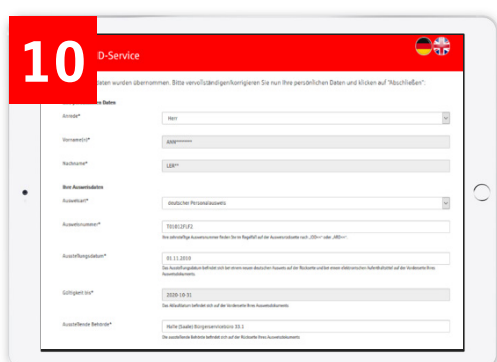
10

D-Service

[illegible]aten wurden übernommen. Bitte vervollständigen/korrigieren Sie nun Ihre persönlichen Daten und klicken auf "Abschließen":

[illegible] Daten

Anrede*
Herr

Vorname(n)*
ANN*******

Nachname*
LER**

Ihre Ausweisdaten

Ausweisart*
deutscher Personalausweis

Ausweisnummer*
T01B12FUF2

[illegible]

Ausstellungsdatum*
01.11.2010

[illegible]

Gültigkeit bis*
2020-10-31

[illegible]

Ausstellende Behörde*
Halle (Saale) Bürgerservicebüro 33.1

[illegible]